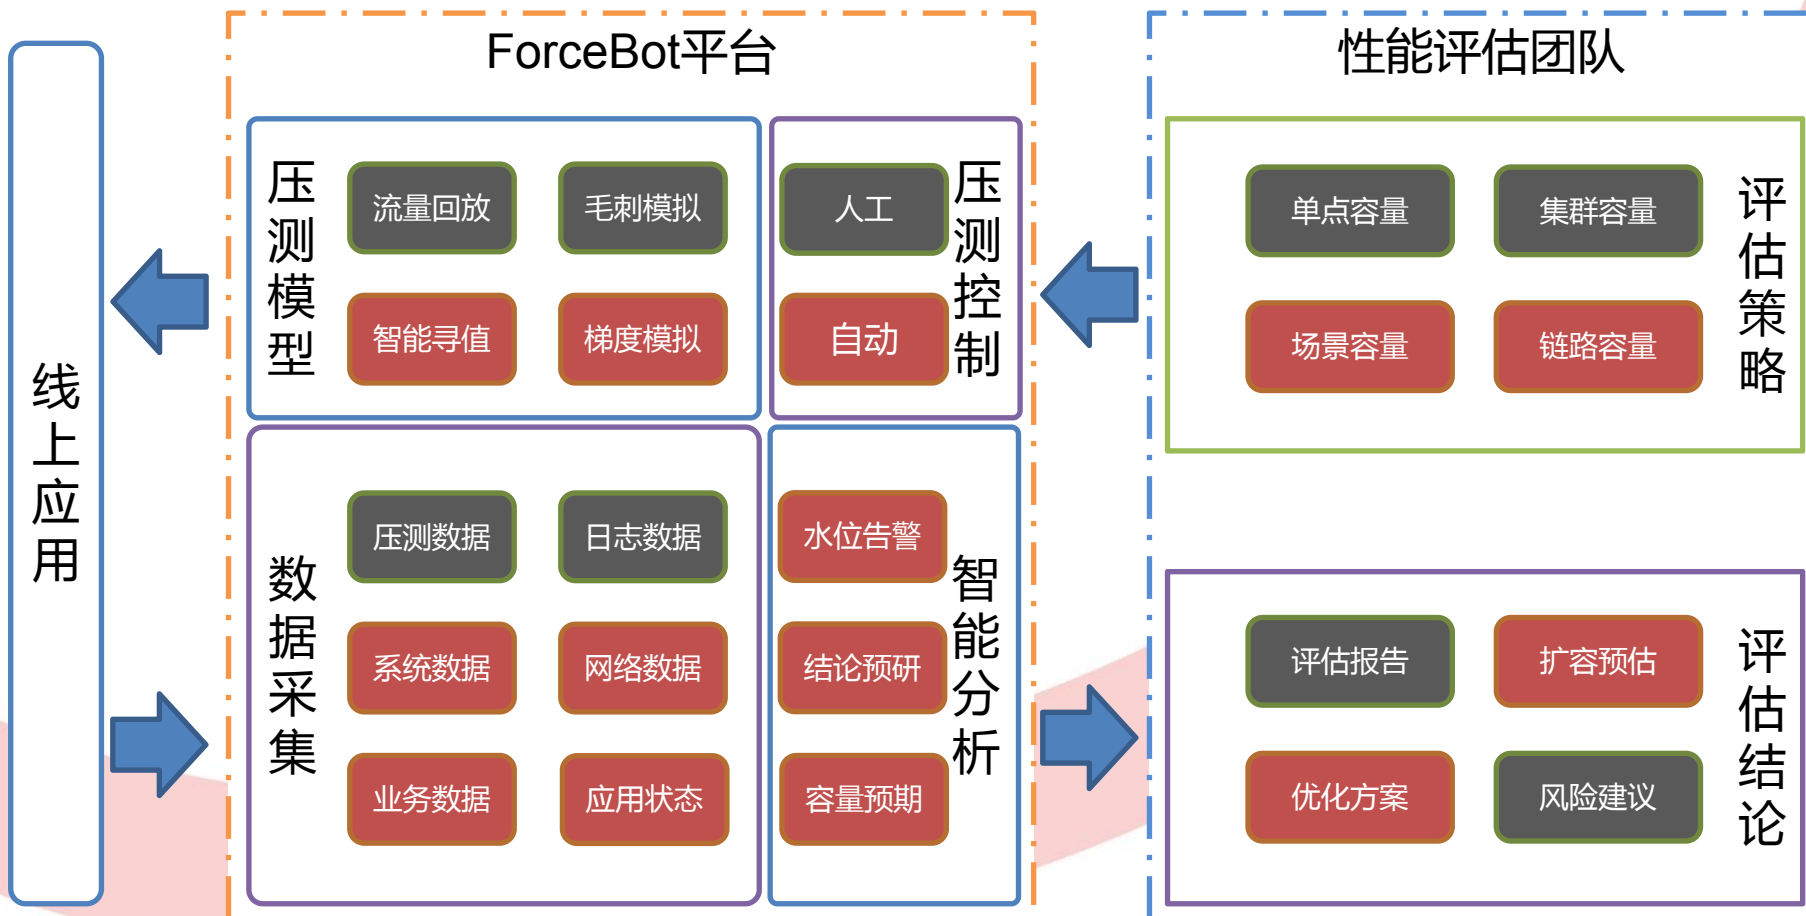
线上应用

ForceBot平台

压测模型

流量回放
毛刺模拟
智能寻值
梯度模拟

人工
自动

压测控制

数据采集

压测数据
日志数据
系统数据
网络数据
业务数据
应用状态

水位告警
结论预研
容量预期

智能分析

性能评估团队

单点容量
集群容量
场景容量
链路容量

评估策略

评估报告
扩容预估
优化方案
风险建议

评估结论